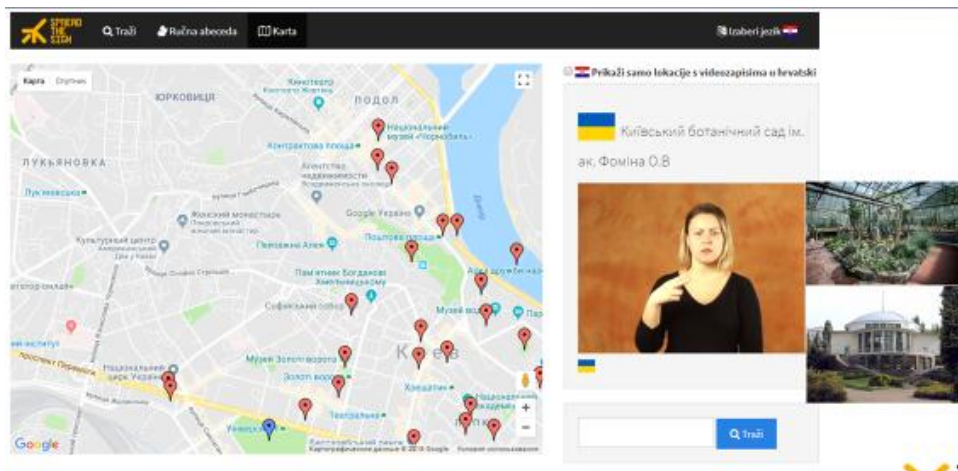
SPREAD THE SIGN Traži Ručna abeceda Karta Izaberi jezik

Карта Спутник

ЮРКОВИЦЯ ПОДОЛ ЛУК'ЯНОВКА

Кінотеатр

Національний музей «Чорнобиль»

Контрактова площа

Агентство нерухомості

Лук'янівська

Жіночий монастир

Google Україна

Поштова площа

Культурний центр

Пейзажна Алея

Пам'ятник Богданові Хмельницькому

Софійський собор

Музей води

Музей Золоті ворота

Золоті ворота

Київ

Хрещатик

Національний цирк України

Театральна

Університет

Google

Картографічні дані © 2019 Google

Prikaži samo lokacije s videozapisima u hrvatski

Київський ботанічний сад ім. ак. Фоміна О.В

Traži